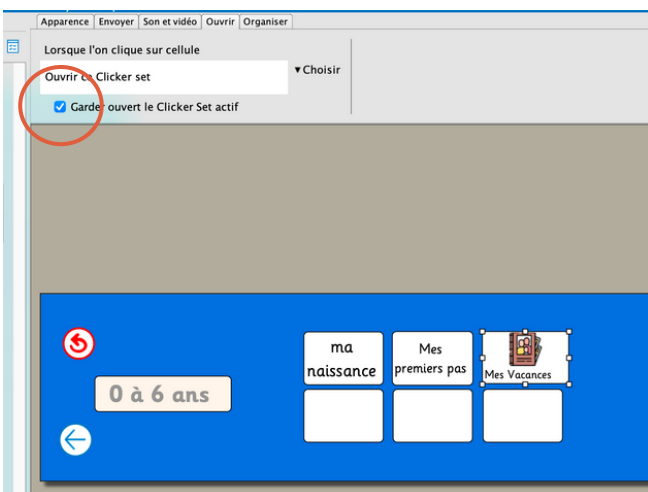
Apparence | Envoyer | Son et vidéo | Ouvrir | Organiser

Lorsque l'on clique sur cellule

Ouvrir ce Clicker set

▾Choisir

Garder ouvert le Clicker Set actif

0 à 6 ans

ma naissance

Mes premiers pas

Mes Vacances